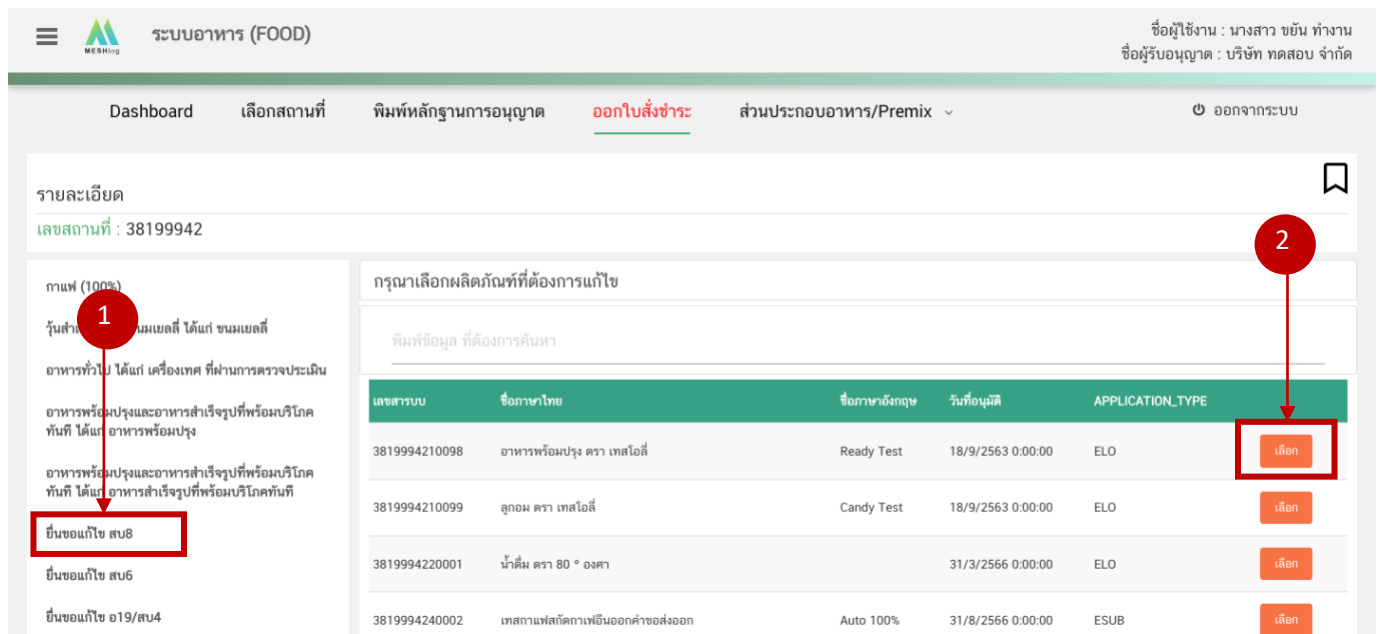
MESHlog ระบบอาหาร (FOOD)

ชื่อผู้ใช้งาน : นางสาว ขยัน ทำงาน
ชื่อผู้รับอนุญาต : บริษัท ทดสอบ จำกัด

Dashboard เลือกสถานที่ พิมพ์หลักฐานการอนุญาต ออกใบสั่งชำระ ส่วนประกอบอาหาร/Premix ออกจากระบบ

รายละเอียด
เลขสถานที่ : 38199942

กาแฟ (100%)
วุ้นสำเ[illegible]นมเยลลี่ ได้แก่ ขนมเยลลี่
อาหารทั่วไป ได้แก่ เครื่องเทศ ที่ผ่านการตรวจประเมิน
อาหารพร้อมปรุงและอาหารสำเร็จรูปที่พร้อมบริโภคทันที ได้แก่ อาหารพร้อมปรุง
อาหารพร้อมปรุงและอาหารสำเร็จรูปที่พร้อมบริโภคทันที ได้แก่ อาหารสำเร็จรูปที่พร้อมบริโภคทันที
ยื่นขอแก้ไข สบ8
ยื่นขอแก้ไข สบ6
ยื่นขอแก้ไข อ19/สบ4

1
2

กรุณาเลือกผลิตภัณฑ์ที่ต้องการแก้ไข

พิมพ์ข้อมูล ที่ต้องการค้นหา

| เลขสารบบ | ชื่อภาษาไทย | ชื่อภาษาอังกฤษ | วันที่อนุมัติ | APPLICATION_TYPE | |
|---|---|---|---|---|---|
| 3819994210098 | อาหารพร้อมปรุง ตรา เทสโอลี่ | Ready Test | 18/9/2563 0:00:00 | ELO | เลือก |
| 3819994210099 | ลูกอม ตรา เทสโอลี่ | Candy Test | 18/9/2563 0:00:00 | ELO | เลือก |
| 3819994220001 | น้ำดื่ม ตรา 80 ° องศา | | 31/3/2566 0:00:00 | ELO | เลือก |
| 3819994240002 | เทสกาแฟสกัดกาเฟอีนออกคำขอส่งออก | Auto 100% | 31/8/2566 0:00:00 | ESUB | เลือก |